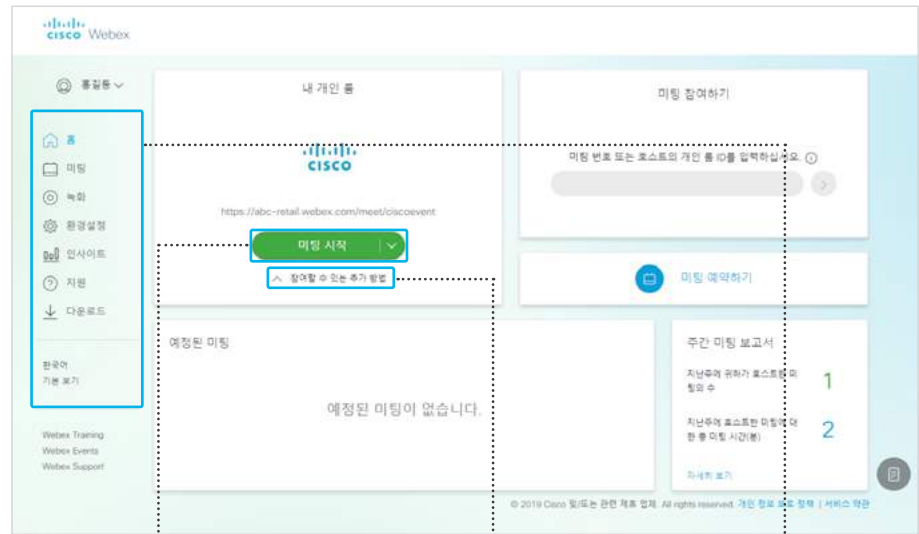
cisco Webex

홍길동

홈
미팅
녹화
환경설정
인사이트
지원
다운로드

한국어
기본 보기

Webex Training
Webex Events
Webex Support

내 개인 룸

cisco

https://abc-retail.webex.com/meet/ciscoevent

미팅 시작

참여할 수 있는 추가 방법

미팅 참여하기

미팅 번호 또는 호스트의 개인 룸 ID를 입력하십시오.

미팅 예약하기

예정된 미팅

예정된 미팅이 없습니다.

주간 미팅 보고서

지난주에 귀하가 호스트한 미팅의 수 1

지난주에 호스트한 미팅에 대한 총 미팅 시간(분) 2

자세히 보기

© 2019 Cisco 및/또는 관련 계호 업체. All rights reserved. 개인 정보 보호 정책 | 서비스 약관